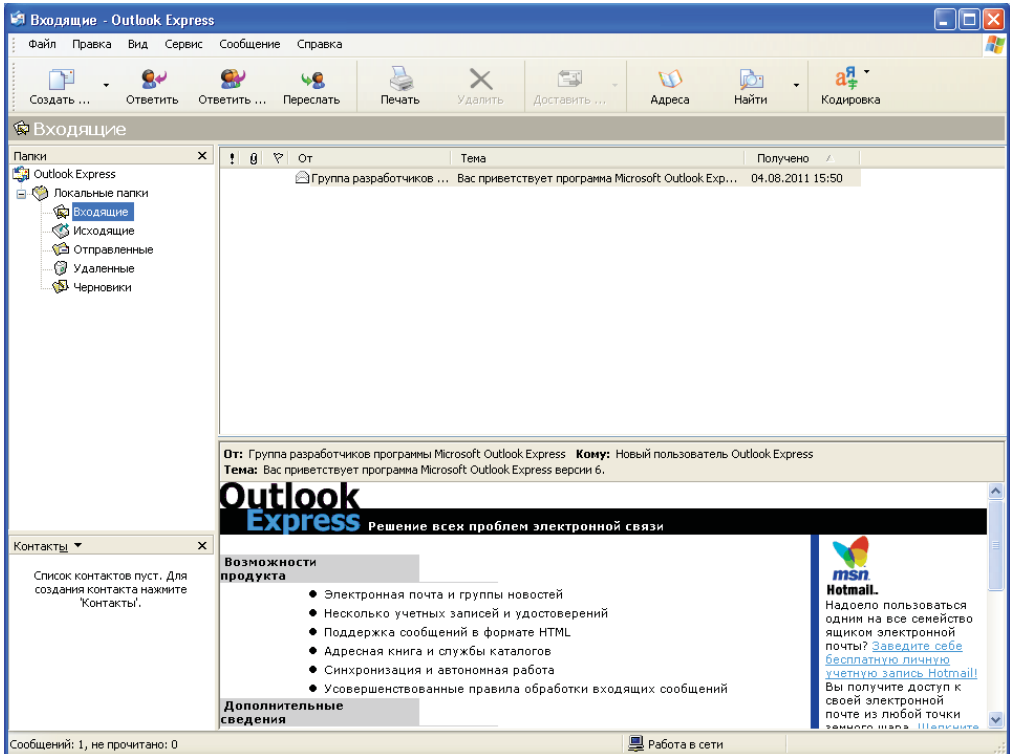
Входящие - Outlook Express

Файл Правка Вид Сервис Сообщение Справка

Создать ... Ответить Ответить ... Переслать Печать Удалить Доставить ... Адреса Найти Кодировка

Входящие

Папки

Outlook Express
Локальные папки
Входящие
Исходящие
Отправленные
Удаленные
Черновики

| ! | От | Тема | Получено |
|---|---|---|---|
| | Группа разработчиков ... | Вас приветствует программа Microsoft Outlook Exp... | 04.08.2011 15:50 |

От: Группа разработчиков программы Microsoft Outlook Express Кому: Новый пользователь Outlook Express
Тема: Вас приветствует программа Microsoft Outlook Express версии 6.

Outlook Express Решение всех проблем электронной связи

Возможности продукта

● Электронная почта и группы новостей
● Несколько учетных записей и удостоверений
● Поддержка сообщений в формате HTML
● Адресная книга и службы каталогов
● Синхронизация и автономная работа
● Усовершенствованные правила обработки входящих сообщений

Дополнительные сведения

msn Hotmail.
Надоело пользоваться одним на все семейство ящиком электронной почты? Заведите себе бесплатную личную учетную запись Hotmail! Вы получите доступ к своей электронной почте из любой точки земного шара. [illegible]

Контакты

Список контактов пуст. Для создания контакта нажмите 'Контакты'.

Сообщений: 1, не прочитано: 0

Работа в сети